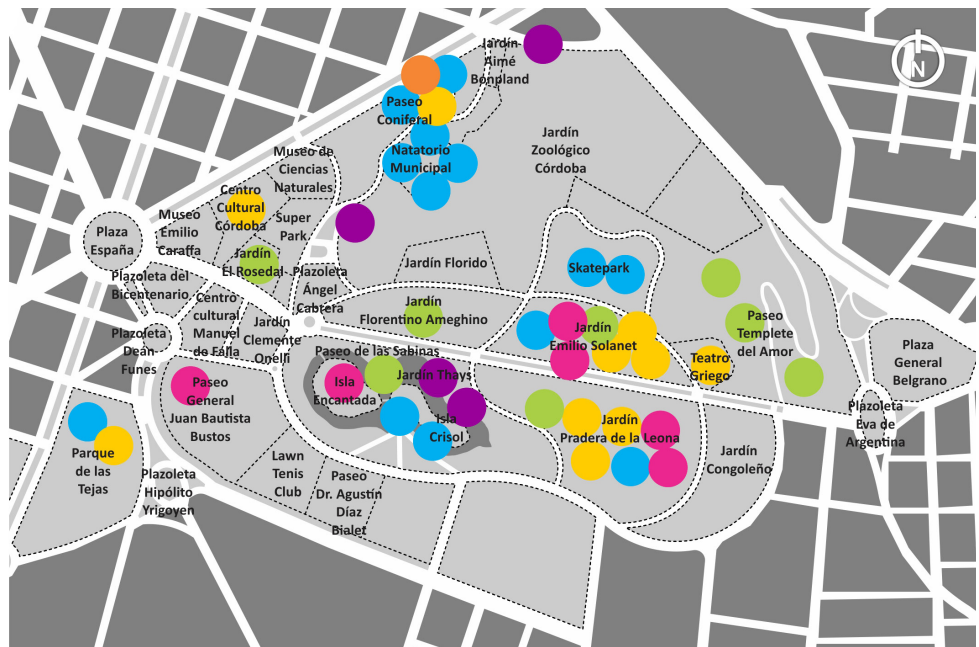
N

Jardín Aimé Bonpland

Paseo Coniferal

Natatorio Municipal

Jardín Zoológico Córdoba

Museo de Ciencias Naturales

Centro Cultural Córdoba

Museo Emilio Caraffa

Super Park

Plaza España

Jardín El Rosedal

Plazoleta Ángel Cabrera

Jardín Florido

Skatepark

Plazoleta del Bicentenario

Centro cultural Manuel de Falla

Jardín Clemente Onelli

Jardín Florentino Ameghino

Jardín Emilio Solanet

Paseo Templete del Amor

Teatro Griego

Plazoleta Deán Funes

Paseo de las Sabinas

Isla Encantada

Jardín Thays

Isla Crisol

Paseo General Juan Bautista Bustos

Jardín Pradera de la Leona

Plaza General Belgrano

Plazoleta Eva de Argentina

Parque de las Tejas

Plazoleta Hipólito Yrigoyen

Lawn Tenis Club

Paseo Dr. Agustín Díaz Bialet

Jardín Congoleño